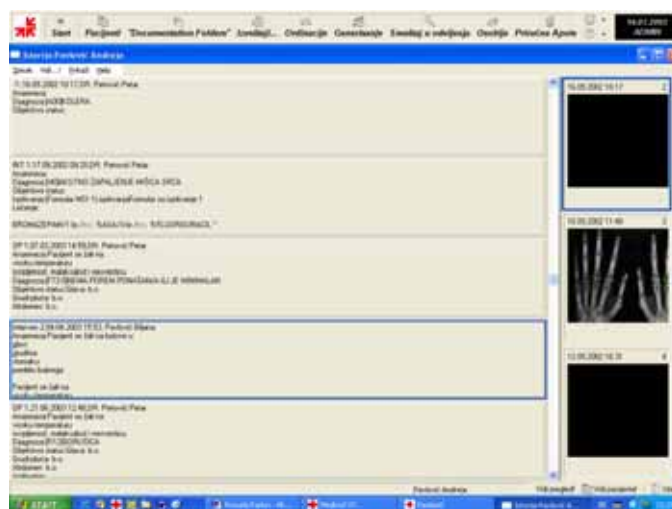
Start Pacijenti "Documentation Folders" Izvođači... Ordinacije Generiranje Emailaj u odvijanju Osobije Primačne Apsole

Istorija Pavlović Andreja

T: 16.05.2002 10:17 DR. Pavlović Petar
Anamneza
Dijagnoza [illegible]
Objektivni status

INT 1.17.05.2002 09:29 DR. Pavlović Petar
Anamneza
Dijagnoza OKRANOSTNO ZAPALJENJE MIŠIĆA SRCA
Objektivni status
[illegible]
Lečenje

DP 1.07.03.2002 14:55 DR. Pavlović Petar
Anamneza Pacijent se žali na
visoku temperaturu
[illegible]
Dijagnoza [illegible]
Objektivni status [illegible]
Diverticuli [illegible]
Mišljenje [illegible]

Intervju 2.09.06.2002 17:53. Pavlović Biljana
Anamneza Pacijent se žali na bolove u
glavi
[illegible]
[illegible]
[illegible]

Pacijent se žali na
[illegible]

DP 1.21.06.2002 12:46 DR. Pavlović Petar
Anamneza Pacijent se žali na
visoku temperaturu
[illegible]
Dijagnoza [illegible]
Objektivni status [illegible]
Diverticuli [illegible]
Mišljenje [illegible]

16.05.2002 10:17
16.05.2002 11:46
12.06.2002 16:31

Pavlović Andreja

START